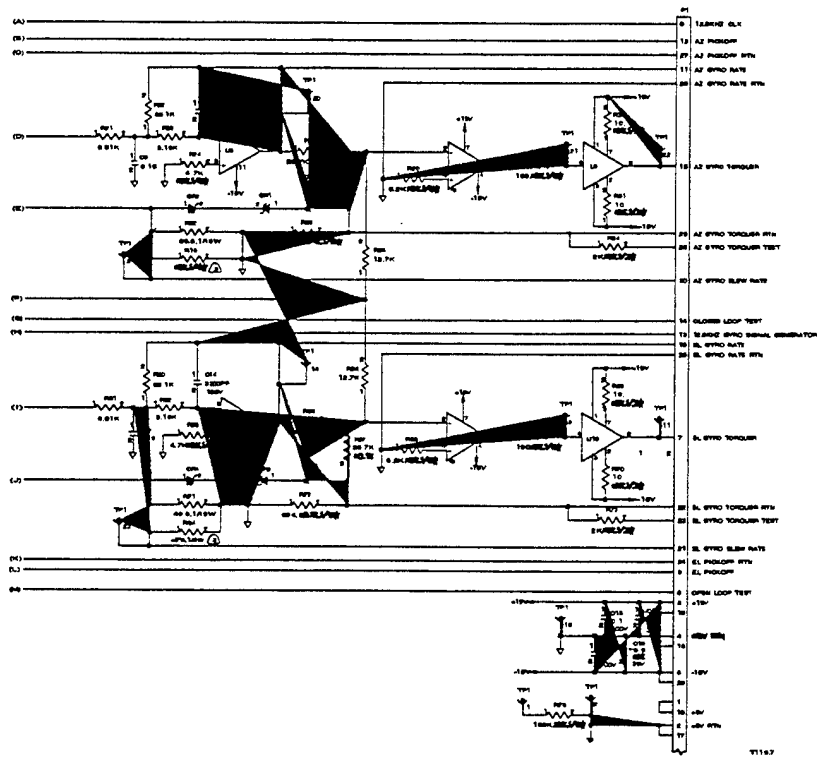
(A)
(B)
(C)
(D)
(E)
(F)
(G)
(H)
(I)
(J)
(K)
(L)
(M)

P1
8 12.8KHZ CLK
13 AZ PICKOFF
27 AZ PICKOFF RTN
11 AZ GYRO RATE
25 AZ GYRO RATE RTN
15 AZ GYRO TORQUER
23 AZ GYRO TORQUER RTN
26 AZ GYRO TORQUER TEST
30 AZ GYRO SLEW RATE
14 CLOSED LOOP TEST
13 12.8KHZ GYRO SIGNAL GENERATOR
18 EL GYRO RATE
16 EL GYRO RATE RTN
7 EL GYRO TORQUER
22 EL GYRO TORQUER RTN
23 EL GYRO TORQUER TEST
21 EL GYRO SLEW RATE
24 EL PICKOFF RTN
9 EL PICKOFF
6 OPEN LOOP TEST
+15V
-15V
+5V
+5V RTN

RV1 6.81K
R13 20.1K
R9 9.10K
C9 0.10
R14 4.7K
U9
TP1
R15 6.2K
U8
R16 10
R17 10
R18 66.5 1/8W
R19 12.7K
R20 66.1K
C14 2200PF
R21 12.7K
RV1 6.81K
R9 9.1K
R22 4.7K
R23 66.7K
R24 6.2K
U10
R25 10
R26 10
RF1 40 6.1/8W
RF2 4K
R27 2K
R28 100K
CR1
CR2
TP1
-15V
+15V

T1167